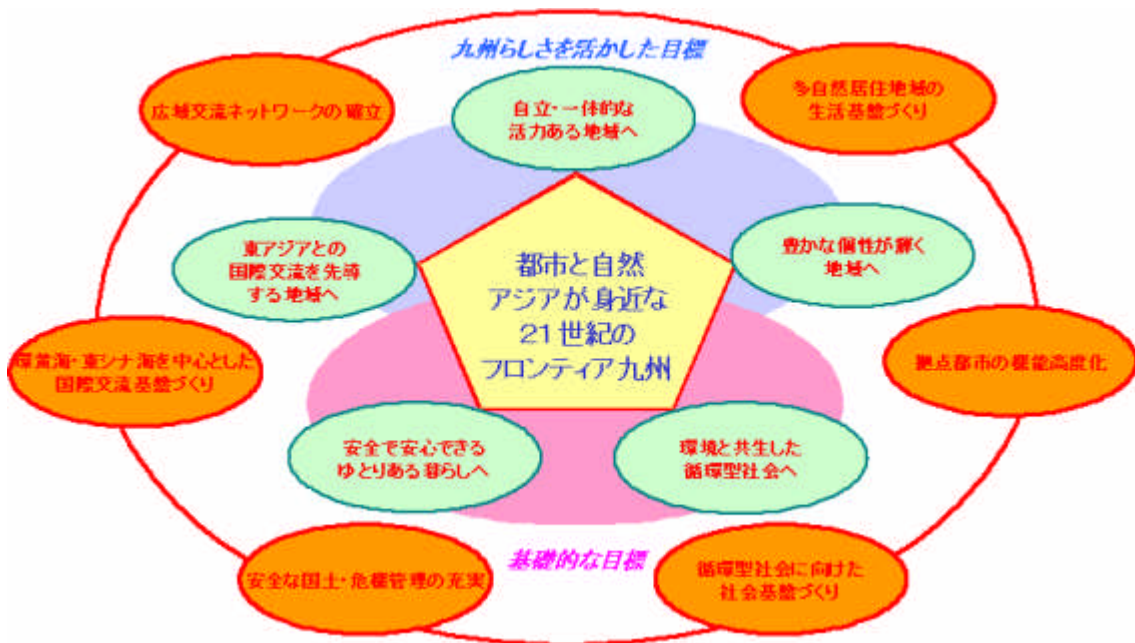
九州らしさを活かした目標

広域交流ネットワークの確立

自立・一体的な活力ある地域へ

多自然居住地域の生活基盤づくり

東アジアとの国際交流を先導する地域へ

都市と自然
アジアが身近な
21世紀の
フロンティア九州

豊かな個性が輝く地域へ

環黄海・東シナ海を中心とした国際交流基盤づくり

拠点都市の機能高度化

安全で安心できるゆとりある暮らしへ

環境と共生した循環型社会へ

基礎的な目標

安全な国土・危機管理の充実

循環型社会に向けた社会基盤づくり